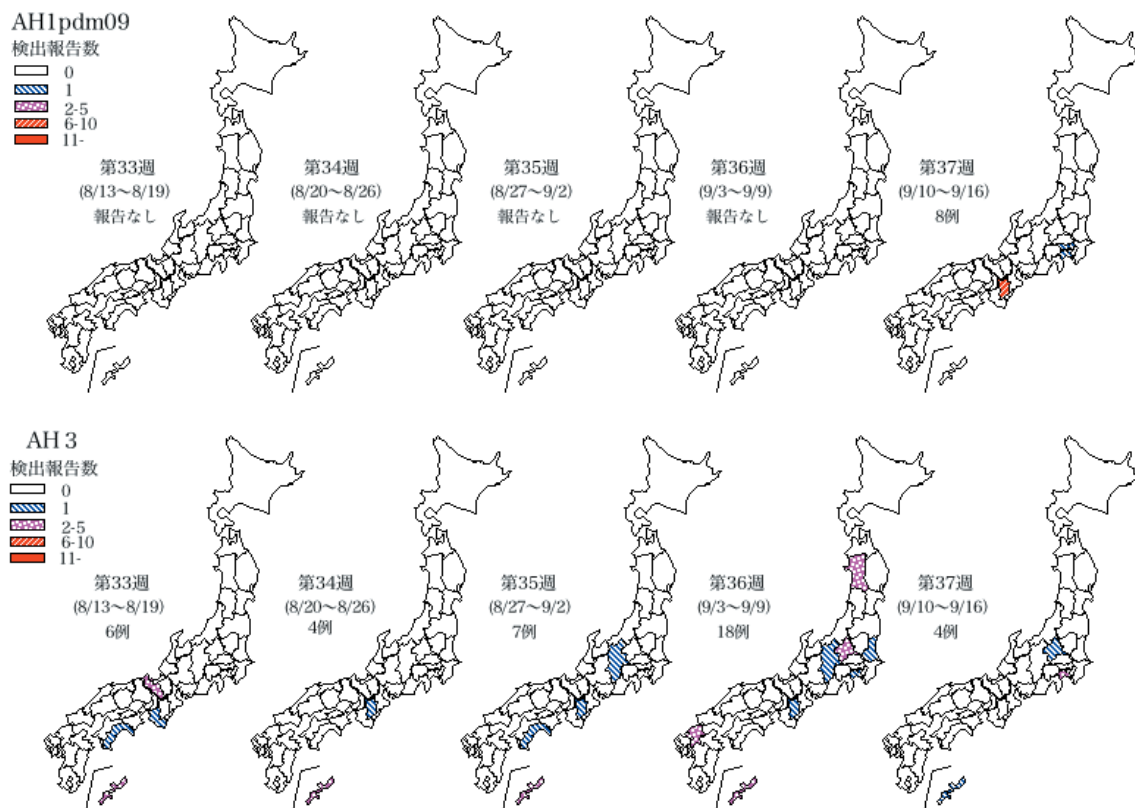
AH1pdm09
検出報告数
0
1
2-5
6-10
11-

第33週
(8/13〜8/19)
報告なし

第34週
(8/20〜8/26)
報告なし

第35週
(8/27〜9/2)
報告なし

第36週
(9/3〜9/9)
報告なし

第37週
(9/10〜9/16)
8例

AH 3
検出報告数
0
1
2-5
6-10
11-

第33週
(8/13〜8/19)
6例

第34週
(8/20〜8/26)
4例

第35週
(8/27〜9/2)
7例

第36週
(9/3〜9/9)
18例

第37週
(9/10〜9/16)
4例